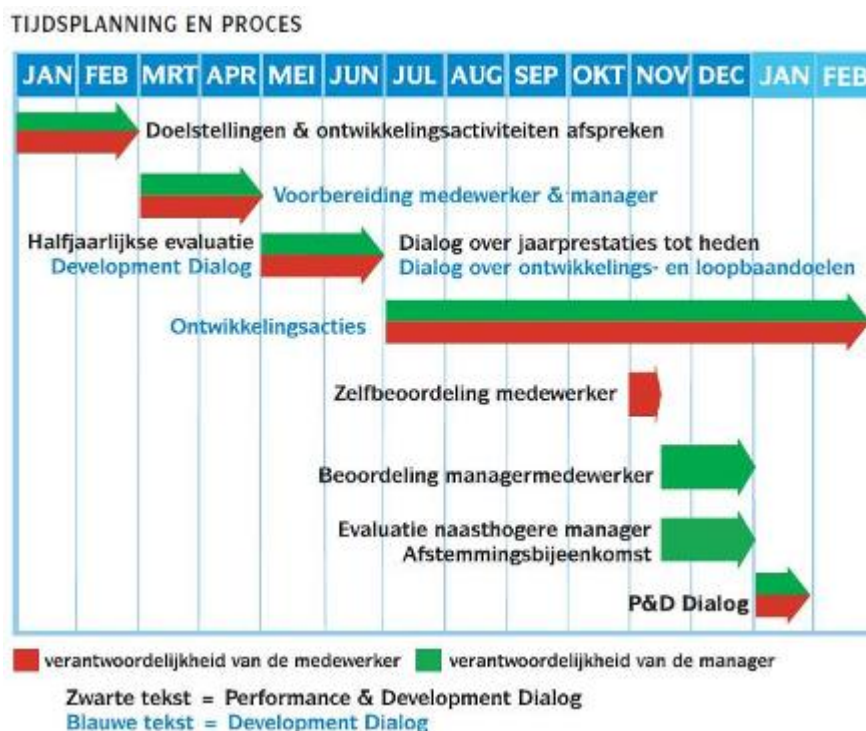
TIJDSPLANNING EN PROCES

JAN FEB MRT APR MEI JUN JUL AUG SEP OKT NOV DEC JAN FEB

Doelstellingen & ontwikkelingsactiviteiten afspreken

Voorbereiding medewerker & manager

Halfjaarlijkse evaluatie
Development Dialog

Dialog over jaarprestaties tot heden
Dialog over ontwikkelings- en loopbaandoelen

Ontwikkelingsacties

Zelfbeoordeling medewerker

Beoordeling managermedewerker

Evaluatie naasthogere manager
Afstemmingsbijeenkomst

P&D Dialog

verantwoordelijkheid van de medewerker verantwoordelijkheid van de manager

Zwarte tekst = Performance & Development Dialog
Blauwe tekst = Development Dialog